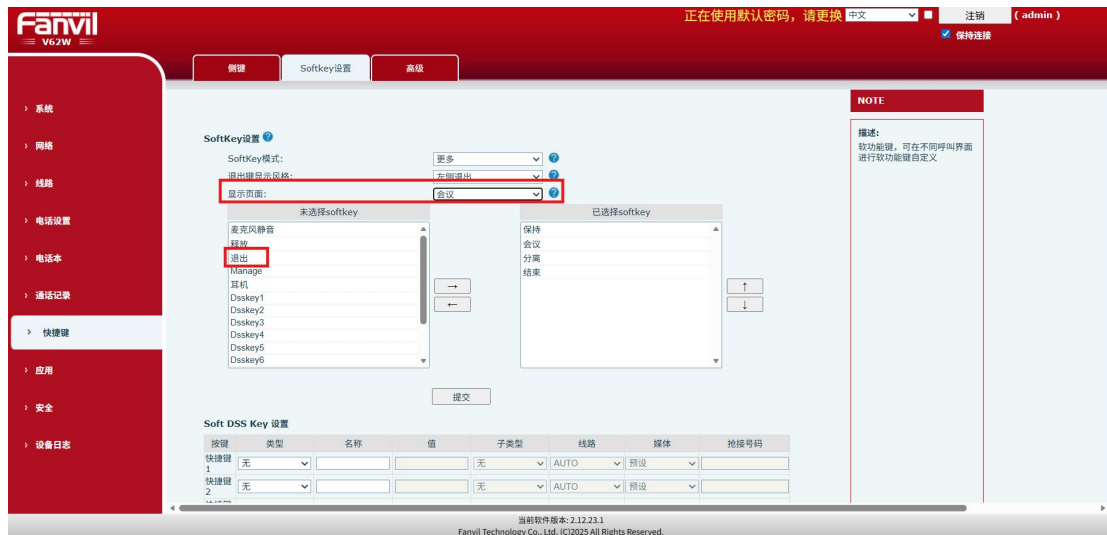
Fanvil
V62W

正在使用默认密码，请更换 中文 注销 ( admin )
保持连接

侧键 Softkey设置 高级

› 系统
› 网络
› 线路
› 电话设置
› 电话本
› 通话记录
› 快捷键
› 应用
› 安全
› 设备日志

SoftKey设置
SoftKey模式: 更多
退出键显示风格: 左侧退出
显示页面: 会议

未选择softkey
麦克风静音
释放
退出
Manage
耳机
Dsskey1
Dsskey2
Dsskey3
Dsskey4
Dsskey5
Dsskey6

→
←

已选择softkey
保持
会议
分离
结束

↑
↓

提交

Soft DSS Key 设置

| 按键 | 类型 | 名称 | 值 | 子类型 | 线路 | 媒体 | 抢接号码 |
|---|---|---|---|---|---|---|---|
| 快捷键 1 | 无 | | | 无 | AUTO | 预设 | |
| 快捷键 2 | 无 | | | 无 | AUTO | 预设 | |

NOTE
描述:
软功能键，可在不同呼叫界面进行软功能键自定义

当前软件版本: 2.12.23.1
Fanvil Technology Co., Ltd. (C)2025 All Rights Reserved.